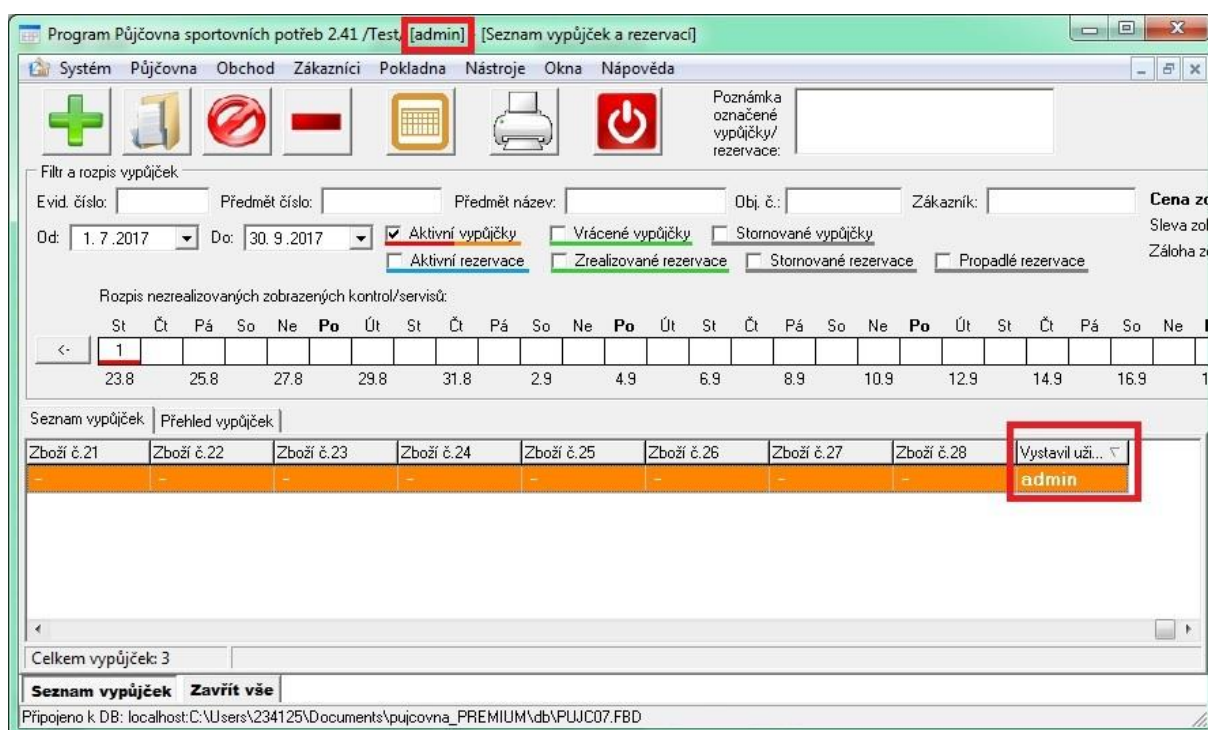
Program Půjčovna sportovních potřeb 2.41 /Test/ [admin] [Seznam vypůjček a rezervací]

Systém Půjčovna Obchod Zákazníci Pokladna Nástroje Okna Nápověda

Poznámka označené vypůjčky/ rezervace:

Filtr a rozpis vypůjček

Evid. číslo: Předmět číslo: Předmět název: Obj. č.: Zákazník:

Cena zo
Sleva zo
Záloha z

Od: 1. 7.2017 Do: 30. 9.2017

Aktivní vypůjčky Vrácené vypůjčky Stornované vypůjčky
Aktivní rezervace Zrealizované rezervace Stornované rezervace Propadlé rezervace

Rozpis nezrealizovaných zobrazených kontrol/servisů:

St Čt Pá So Ne Po Út St Čt Pá So Ne Po Út St Čt Pá So Ne Po Út St Čt Pá So Ne

<- 1

23.8 25.8 27.8 29.8 31.8 2.9 4.9 6.9 8.9 10.9 12.9 14.9 16.9

Seznam vypůjček | Přehled vypůjček

| Zboží č.21 | Zboží č.22 | Zboží č.23 | Zboží č.24 | Zboží č.25 | Zboží č.26 | Zboží č.27 | Zboží č.28 | Vystavil uži... |
|---|---|---|---|---|---|---|---|---|
| - | - | - | - | - | - | - | - | admin |

Celkem vypůjček: 3

Seznam vypůjček Zavřít vše

Připojeno k DB: localhost:C:\Users\234125\Documents\pujcovna_PREMIUM\db\PUJC07.FBD